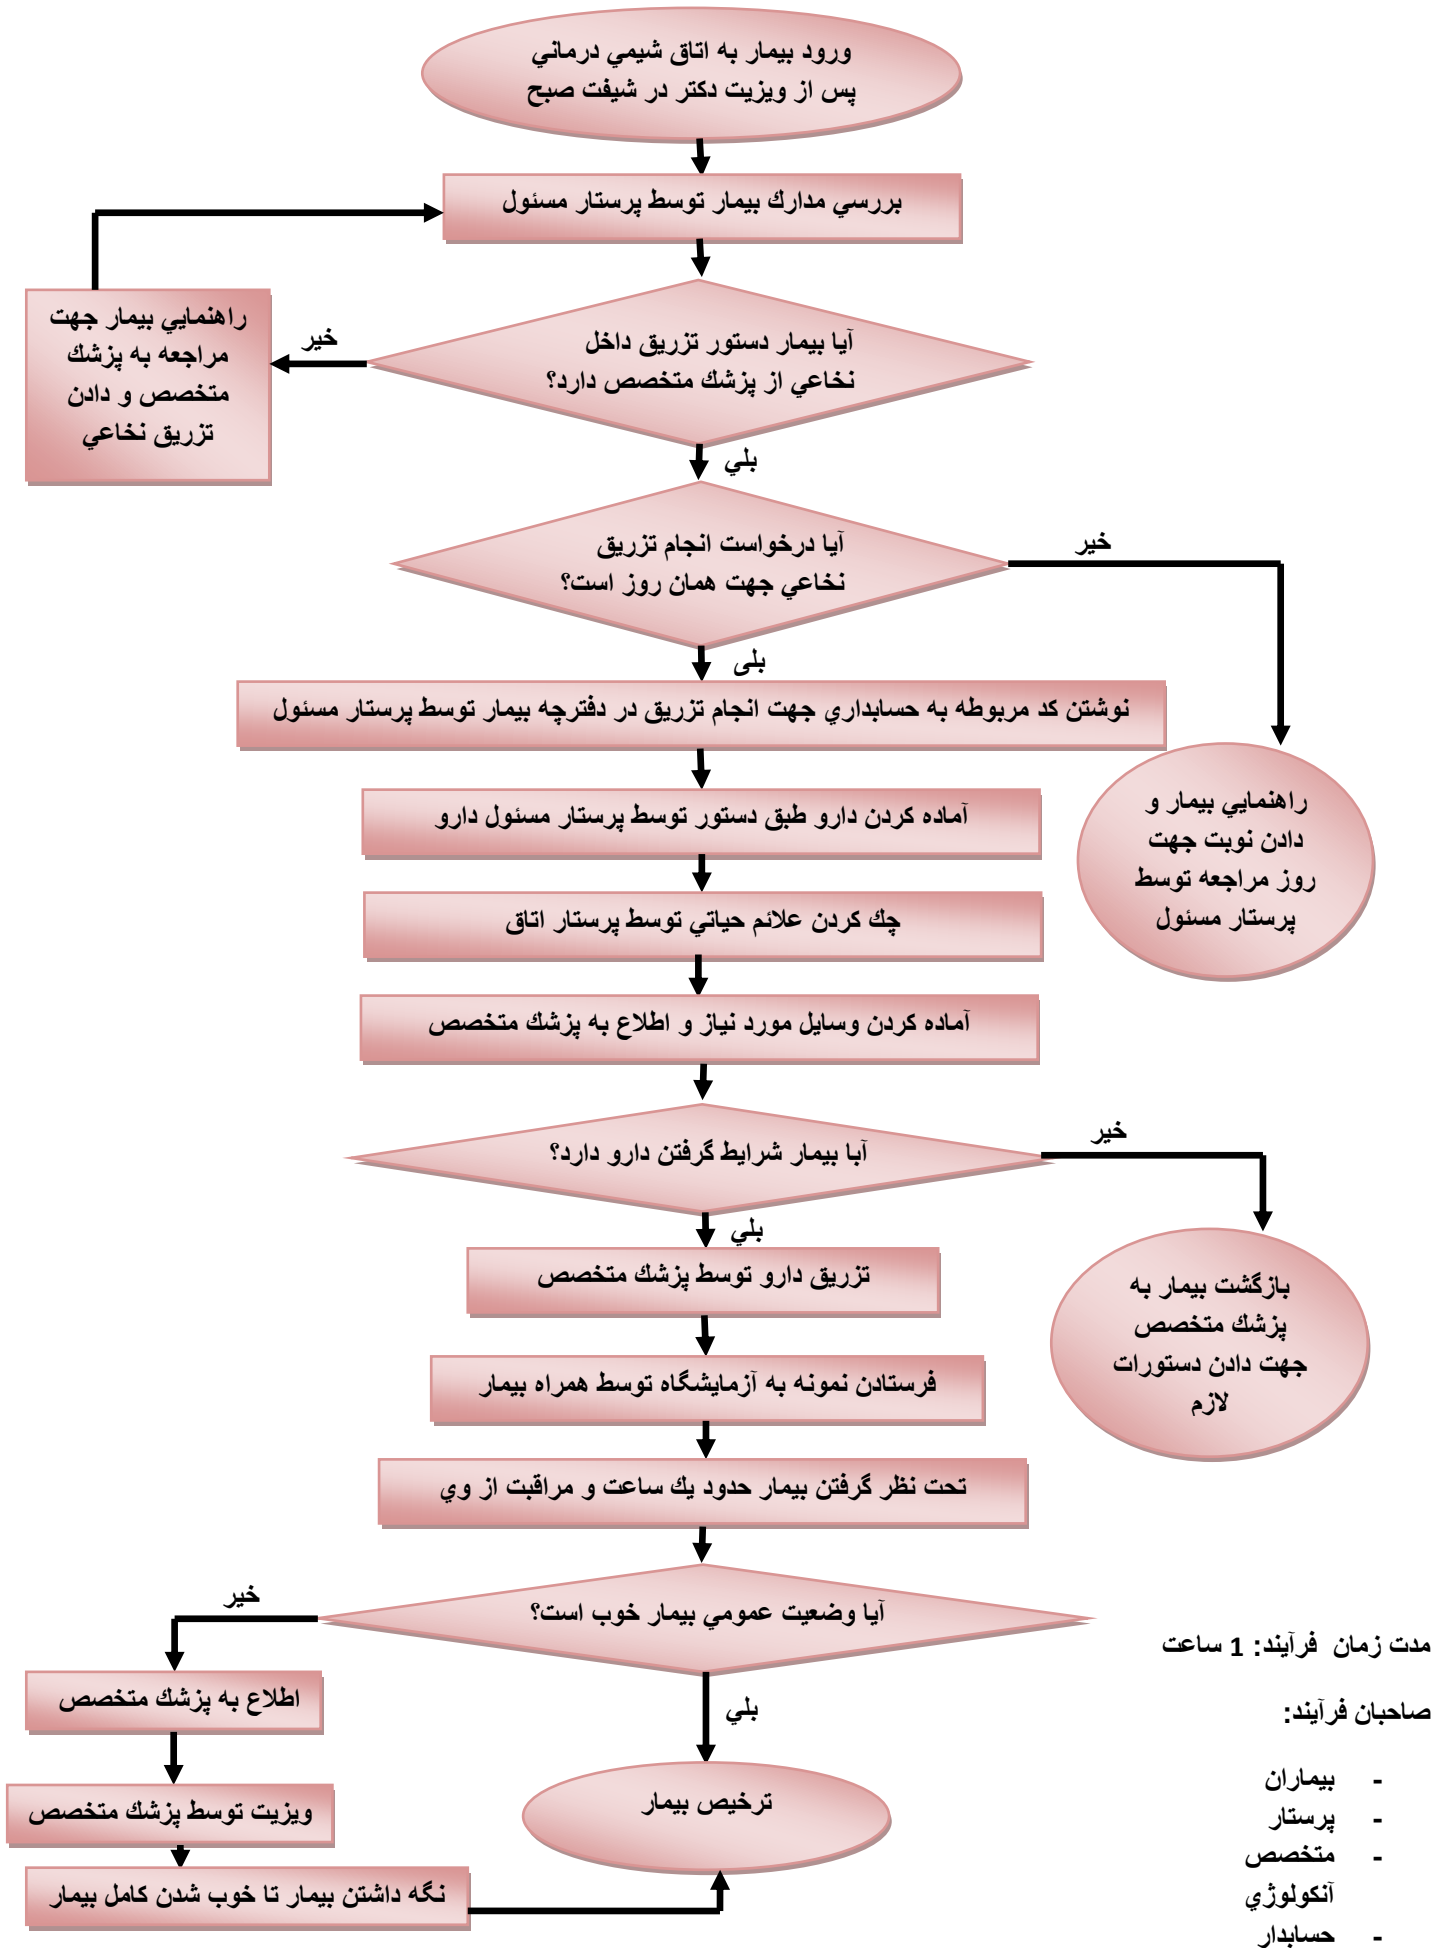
ورود بيمار به اتاق شيمي درماني پس از ويزيت دكتر در شيفت صبح

بررسي مدارك بيمار توسط پرستار مسئول

آيا بيمار دستور تزريق داخل نخاعي از پزشك متخصص دارد؟

خير

راهنمايي بيمار جهت مراجعه به پزشك متخصص و دادن تزريق نخاعي

بلي

آيا درخواست انجام تزريق نخاعي جهت همان روز است؟

خير

بلی

نوشتن كد مربوطه به حسابداري جهت انجام تزريق در دفترچه بيمار توسط پرستار مسئول

راهنمايي بيمار و دادن نوبت جهت روز مراجعه توسط پرستار مسئول

آماده كردن دارو طبق دستور توسط پرستار مسئول دارو

چك كردن علائم حياتي توسط پرستار اتاق

آماده كردن وسايل مورد نياز و اطلاع به پزشك متخصص

آيا بيمار شرايط گرفتن دارو دارد؟

خير

بلي

بازگشت بيمار به پزشك متخصص جهت دادن دستورات لازم

تزريق دارو توسط پزشك متخصص

فرستادن نمونه به آزمايشگاه توسط همراه بيمار

تحت نظر گرفتن بيمار حدود يك ساعت و مراقبت از وي

خير

آيا وضعيت عمومي بيمار خوب است؟

اطلاع به پزشك متخصص

بلي

ويزيت توسط پزشك متخصص

ترخيص بيمار

نگه داشتن بيمار تا خوب شدن كامل بيمار

مدت زمان فرآيند: 1 ساعت

صاحبان فرآيند:

- بيماران
- پرستار
- متخصص آنكولوژي
- حسابدار